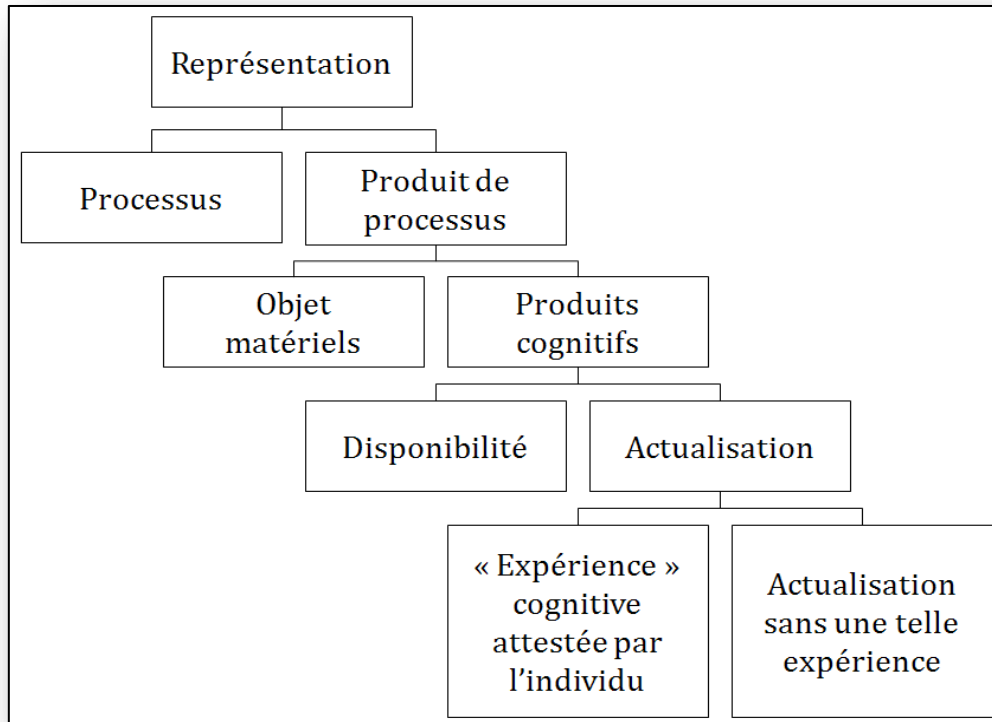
Représentation

Processus

Produit de processus

Objet matériels

Produits cognitifs

Disponibilité

Actualisation

« Expérience » cognitive attestée par l'individu

Actualisation sans une telle expérience